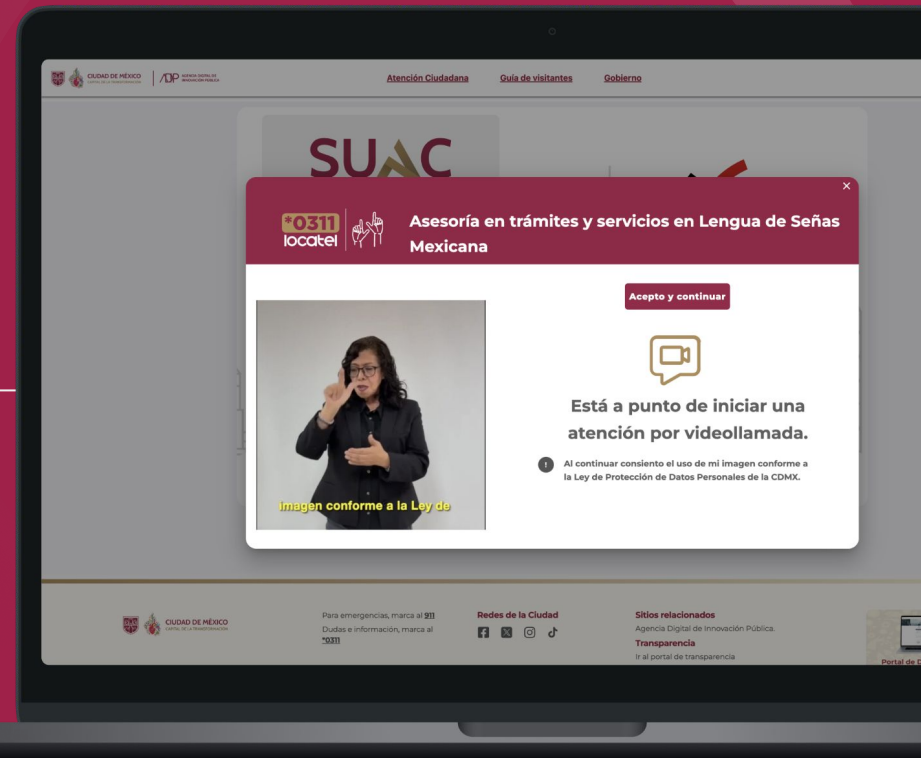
CIUDAD DE MÉXICO CAPITAL DE LA TRANSFORMACIÓN | ADIP AGENCIA DIGITAL DE INNOVACIÓN PÚBLICA

Atención Ciudadana Guía de visitantes Gobierno

SUAC

×

*0311 locatel

Asesoría en trámites y servicios en Lengua de Señas Mexicana

Acepto y continuar

imagen conforme a la Ley de

Está a punto de iniciar una atención por videollamada.

Al continuar consiento el uso de mi imagen conforme a la Ley de Protección de Datos Personales de la CDMX.

CIUDAD DE MÉXICO CAPITAL DE LA TRANSFORMACIÓN

Para emergencias, marca al 911
Dudas e información, marca al *0311

Redes de la Ciudad

Sitios relacionados
Agencia Digital de Innovación Pública.
Transparencia
Ir al portal de transparencia

Portal de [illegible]